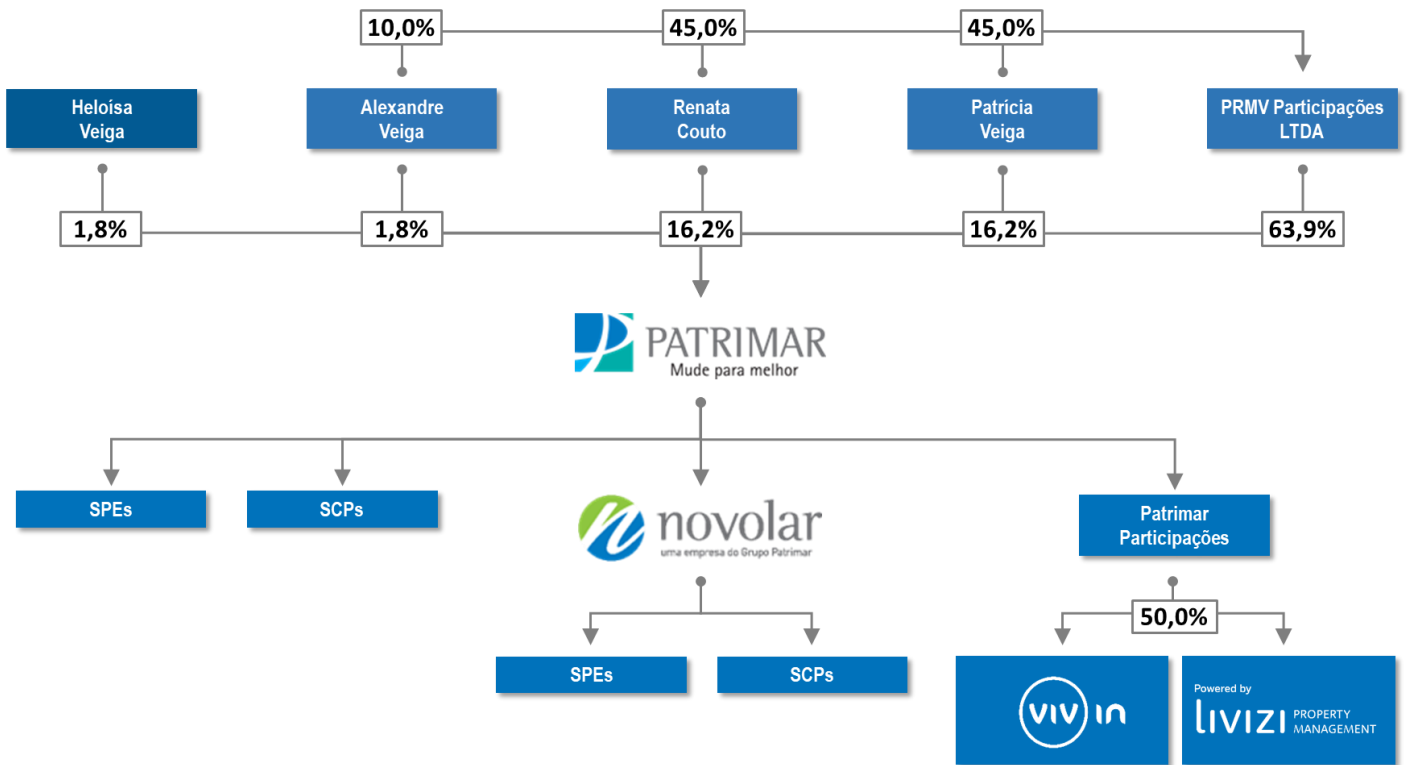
10,0%

45,0%

45,0%

Heloísa Veiga

Alexandre Veiga

Renata Couto

Patrícia Veiga

PRMV Participações LTDA

1,8%

1,8%

16,2%

16,2%

63,9%

PATRIMAR
Mude para melhor

SPEs

SCPs

novolar
uma empresa do Grupo Patrimar

Patrimar Participações

SPEs

SCPs

50,0%

VIV IN

Powered by
LIVIZI PROPERTY MANAGEMENT